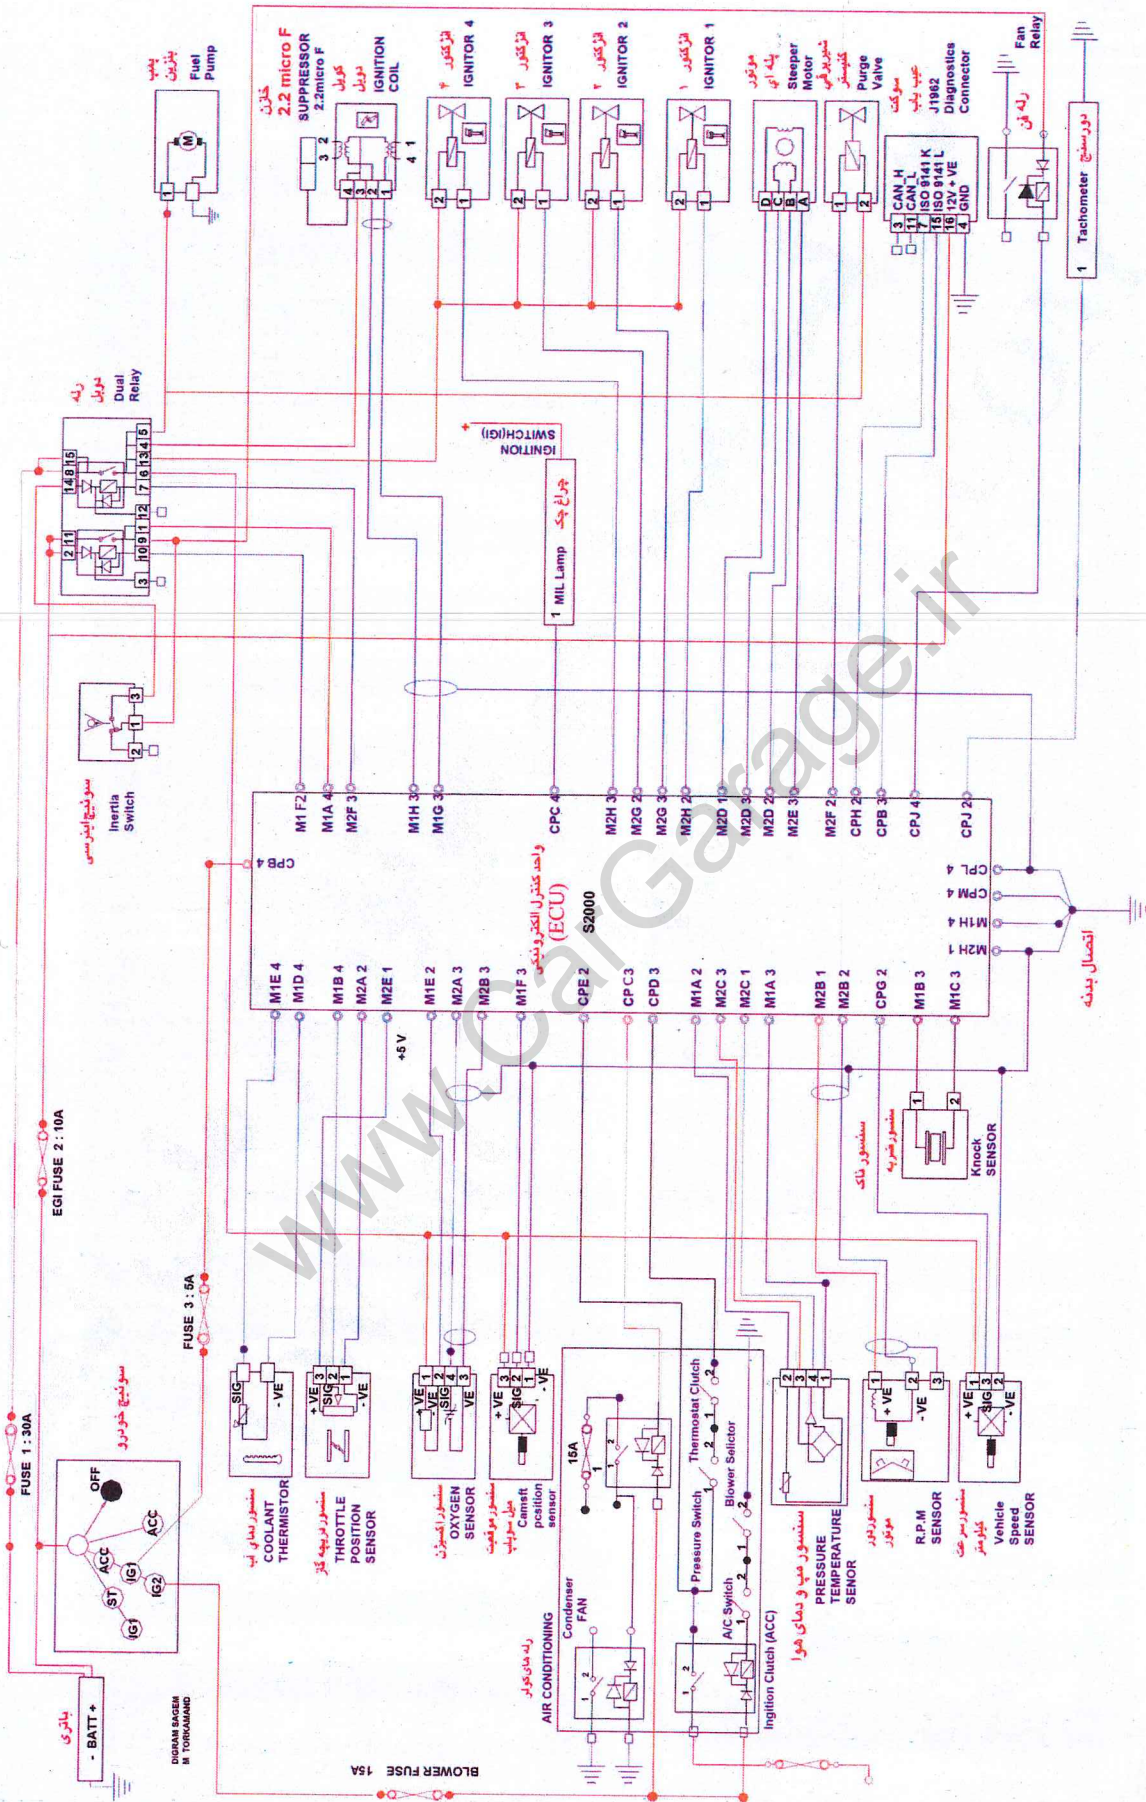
Fuel Pump
پمپ بنزین
خازن
2.2 micro F
SUPPRESSOR
2.2micro F
کویل دوبل
IGNITION COIL
انژکتور ۴
IGNITOR 4
انژکتور ۳
IGNITOR 3
انژکتور ۲
IGNITOR 2
انژکتور ۱
IGNITOR 1
موتور پله ای
Steeper Motor
شیر برقی کنیستر
Purge Valve
سوکت عیب یاب
J1962 Diagnostics Connector
رله فن
Fan Relay
دورسنج
Tachometer
CAN_H
CAN_L
ISO 9141 K
ISO 9141 L
12V +VE
GND
رله دوبل
Dual Relay
IGNITION SWITCH(IGI)
چراغ چک
MIL Lamp
سوئیچ اینرسی
Inertia Switch
واحد کنترل الکترونیکی (ECU)
S2000
اتصال بدنه
M1 F2
M1A 4
M2F 3
M1H 3
M1G 3
CPC 4
M2H 3
M2G 2
M2G 3
M2H 2
M2D 1
M2D 3
M2D 2
M2E 3
M2F 2
CPH 2
CPB 3
CPJ 4
CPJ 2
CPB 4
CPL 4
CPM 4
M1H 4
M2H 1
M1E 4
M1D 4
M1B 4
M2A 2
M2E 1
M1E 2
M2A 3
M2B 3
M1F 3
CPE 2
CPC3
CPD 3
M1A 2
M2C 3
M2C 1
M1A 3
M2B 1
M2B 2
CPG 2
M1B 3
M1C 3
+5 V
سنسور ضربه
سنسور ناک
Knock SENSOR
FUSE 1 : 30A
EGI FUSE 2 : 10A
FUSE 3 : 5A
سوئیچ خودرو
OFF
ACC
IG1
ST
IG2
باتری
- BATT +
DIGRAM SAGEM M TORKAMAND
BLOWER FUSE 15A
سنسور دمای آب
COOLANT THERMISTOR
SIG
- VE
سنسور دریچه گاز
THROTTLE POSITION SENSOR
+ VE
سنسور اکسیژن
OXYGEN SENSOR
سنسور موقعیت میل سوپاپ
Camsft position sensor
رله های کولر
AIR CONDITIONING
Condenser FAN
15A
Pressure Switch
Thermostat Clutch
Blower Selictor
A/C Switch
Ingition Clutch (ACC)
سنسور فشار و دمای هوا
PRESSURE TEMPERATURE SENOR
سنسوردور موتور
R.P.M SENSOR
سنسور سرعت کیلومتر
Vehicle Speed SENSOR
www.CarGarage.ir